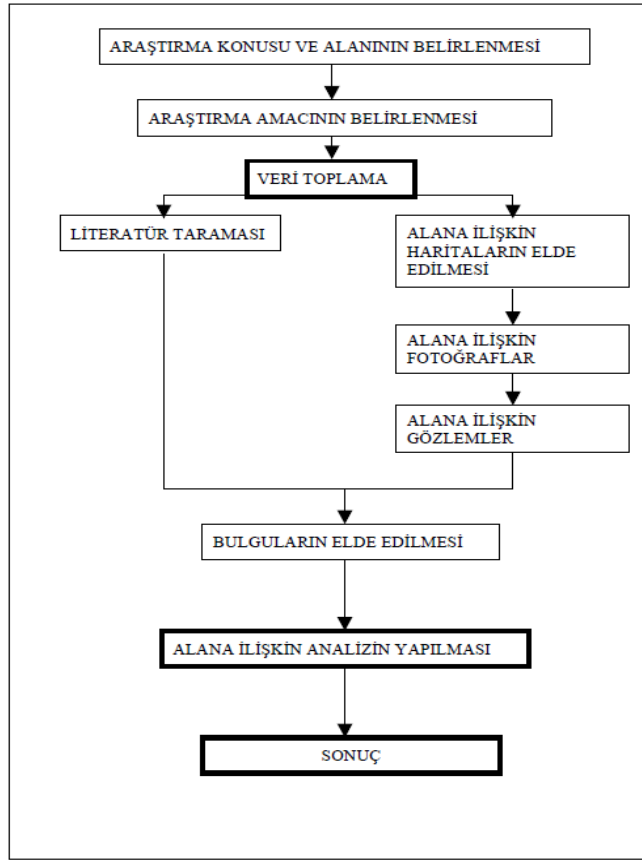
ARAŞTIRMA KONUSU VE ALANININ BELİRLENMESİ

ARAŞTIRMA AMACININ BELİRLENMESİ

VERİ TOPLAMA

LİTERATÜR TARAMASI

ALANA İLİŞKİN HARİTALARIN ELDE EDİLMESİ

ALANA İLİŞKİN FOTOĞRAFLAR

ALANA İLİŞKİN GÖZLEMLER

BULGULARIN ELDE EDİLMESİ

ALANA İLİŞKİN ANALİZİN YAPILMASI

SONUÇ